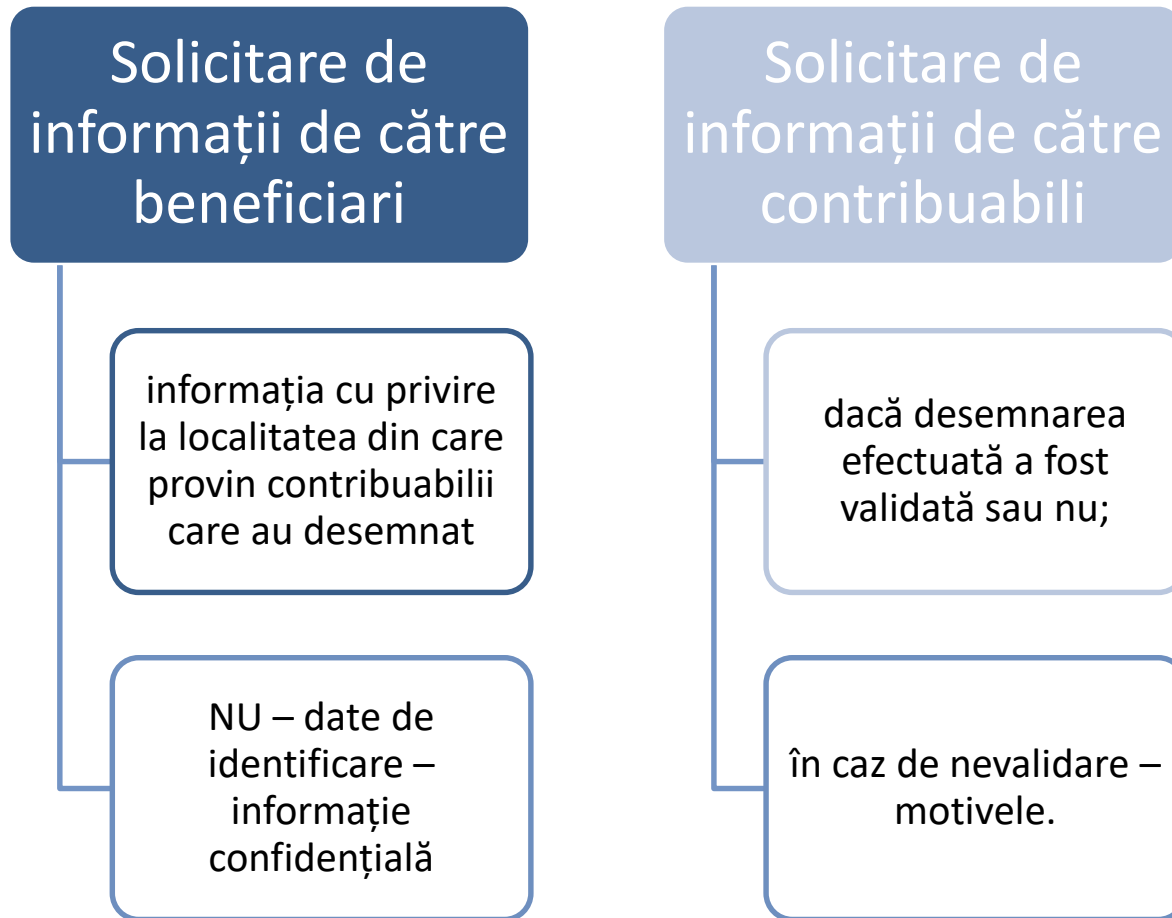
Solicitare de informații de către beneficiari

informația cu privire la localitatea din care provin contribuabilii care au desemnat

NU – date de identificare – informație confidențială

Solicitare de informații de către contribuabili

dacă desemnarea efectuată a fost validată sau nu;

în caz de nevalidare – motivele.